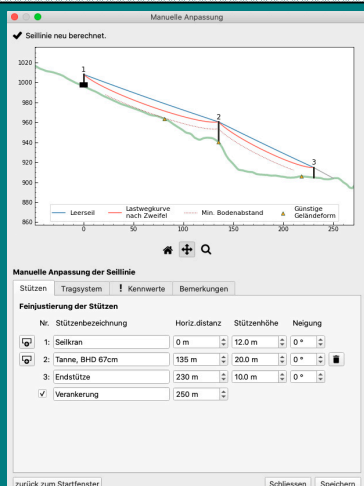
Manuelle Anpassung

✔ Seillinie neu berechnet.

1020
1000
980
960
940
920
900
880
860

1
2
3

0
50
100
150
200
250

Leerseil
Lastwegkurve nach Zweifel
Min. Bodenabstand
Günstige Geländeform

Manuelle Anpassung der Seillinie

Stützen | Tragsystem | ! Kennwerte | Bemerkungen

Feinjustierung der Stützen

| Nr. | Stützenbezeichnung | Horiz.distanz | Stützenhöhe | Neigung |
|---|---|---|---|---|
| 1: | Seilkran | 0 m | 12.0 m | 0 ° |
| 2: | Tanne, BHD 67cm | 135 m | 20.0 m | 0 ° |
| 3: | Endstütze | 230 m | 10.0 m | 0 ° |
| ✓ | Verankerung | 250 m | | |

zurück zum Startfenster
Schliessen
Speichern